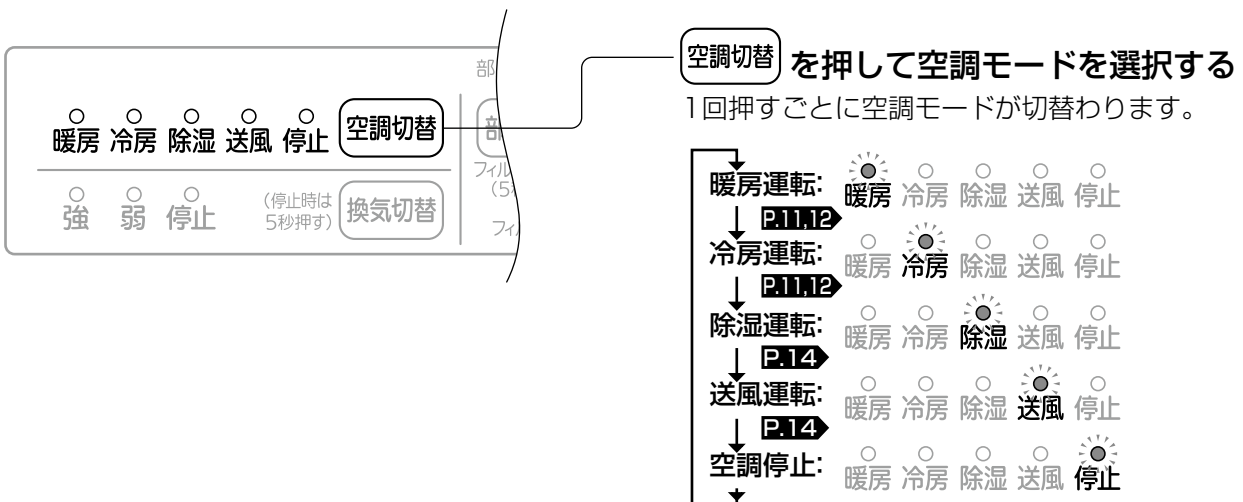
部

暖房 冷房 除湿 送風 停止 空調切替

部

フィル
(5

強 弱 停止 (停止時は5秒押す) 換気切替

フィ

空調切替 を押して空調モードを選択する

1回押すごとに空調モードが切替わります。

暖房運転: 暖房 冷房 除湿 送風 停止

P.11,12

冷房運転: 暖房 冷房 除湿 送風 停止

P.11,12

除湿運転: 暖房 冷房 除湿 送風 停止

P.14

送風運転: 暖房 冷房 除湿 送風 停止

P.14

空調停止: 暖房 冷房 除湿 送風 停止